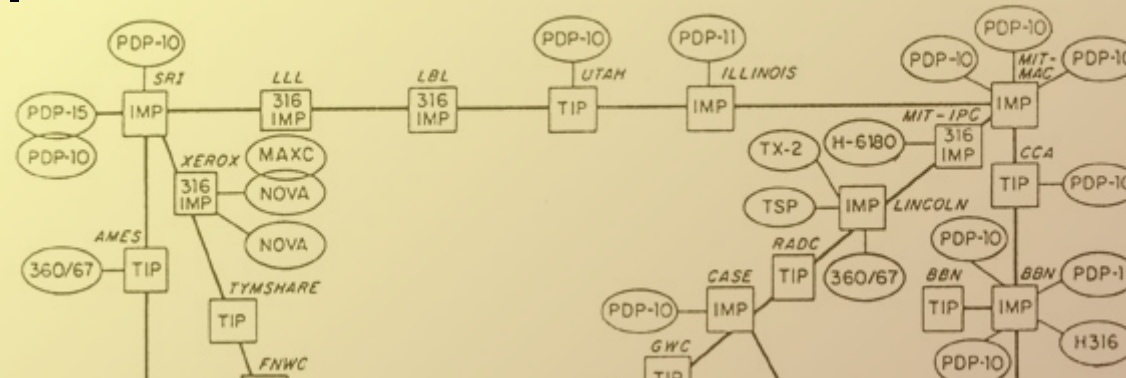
PDP-10
SRI
PDP-15
IMP
PDP-10
LLL
316
IMP
LBL
316
IMP
PDP-10
UTAH
TIP
PDP-11
ILLINOIS
IMP
PDP-10
PDP-10
MIT-MAC
PDP-10
IMP
MIT-IPC
316
IMP
XEROX
MAXC
316
IMP
NOVA
NOVA
TX-2
H-6180
CCA
TIP
PDP-10
TSP
IMP
LINCOLN
AMES
360/67
TIP
TYMSHARE
TIP
RADC
TIP
360/67
PDP-10
CASE
PDP-10
IMP
BBN
TIP
BBN
IMP
PDP-1
H316
PDP-10
GWC
TIP
FNWC